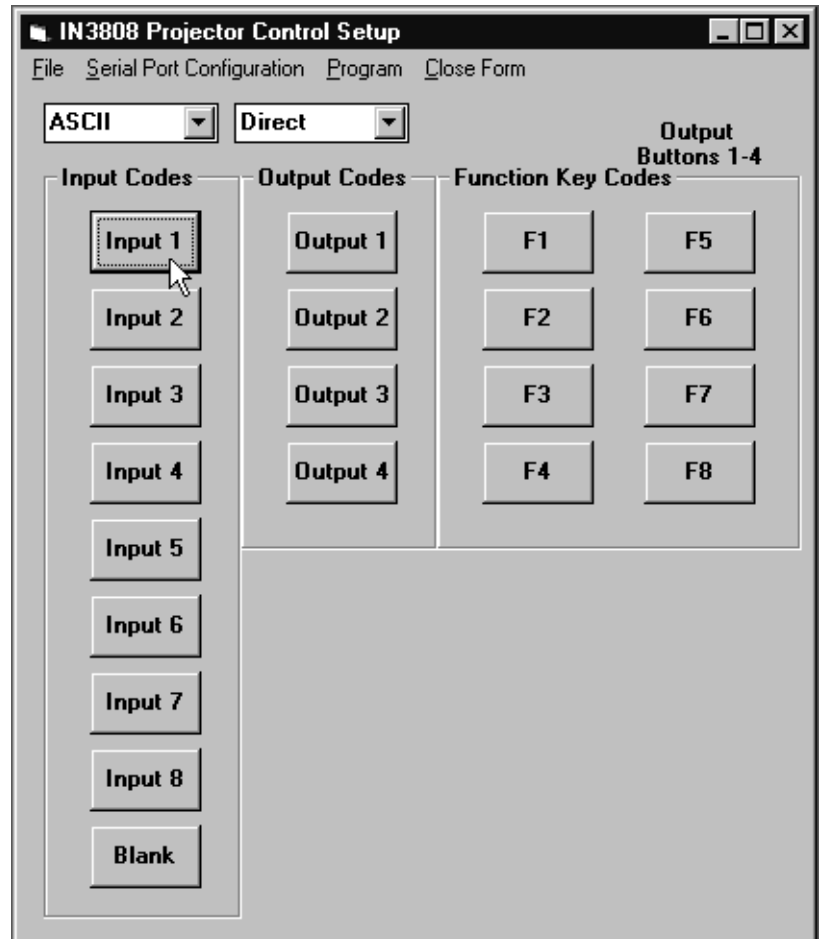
IN3808 Projector Control Setup

File Serial Port Configuration Program Close Form

ASCII

Direct

Output Buttons 1-4

Input Codes

Output Codes

Function Key Codes

Input 1

Output 1

F1

F5

Input 2

Output 2

F2

F6

Input 3

Output 3

F3

F7

Input 4

Output 4

F4

F8

Input 5

Input 6

Input 7

Input 8

Blank